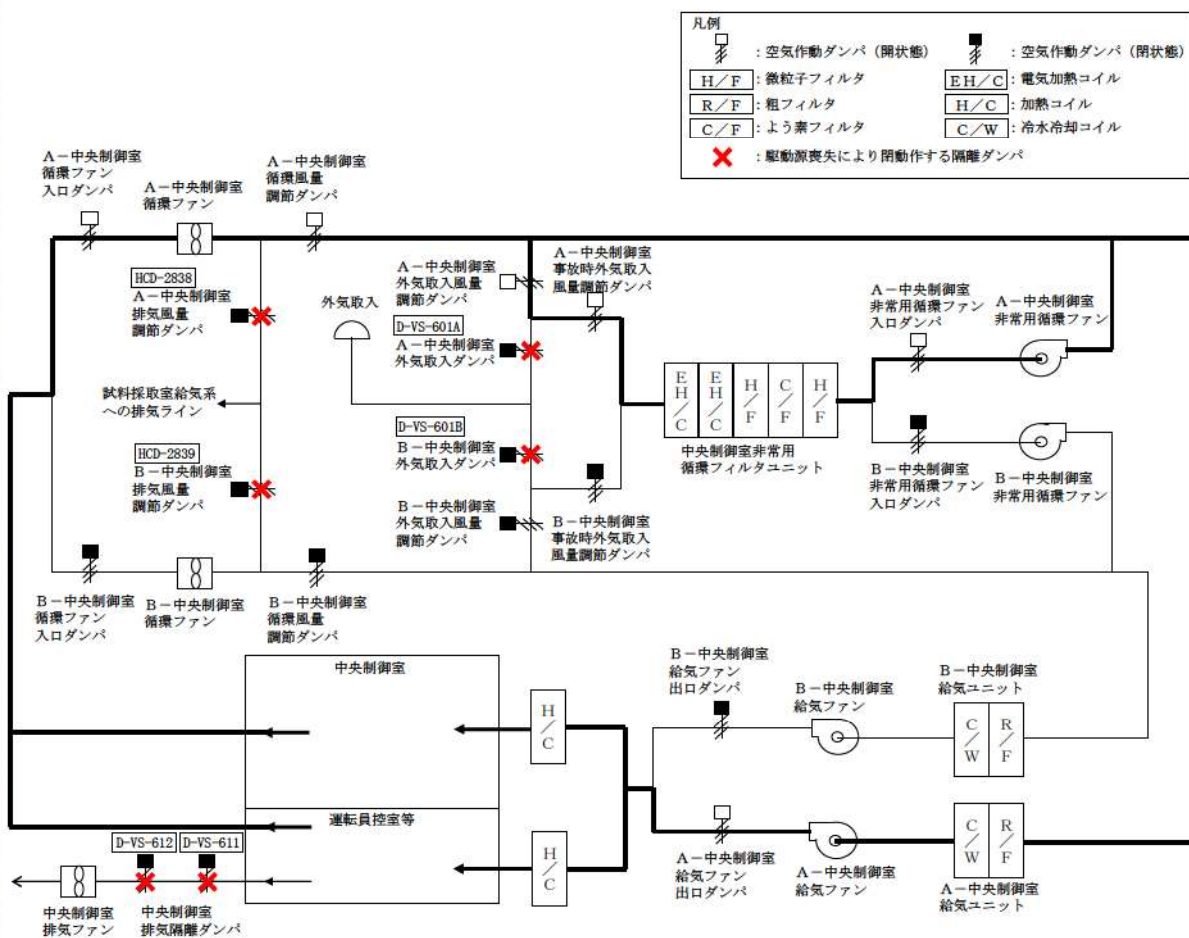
凡例

：空気作動ダンパ（開状態）

：空気作動ダンパ（閉状態）

H／F：微粒子フィルタ

EH／C：電気加熱コイル

R／F：粗フィルタ

H／C：加熱コイル

C／F：よう素フィルタ

C／W：冷水冷却コイル

：駆動源喪失により閉動作する隔離ダンパ

A－中央制御室循環ファン入口ダンパ

A－中央制御室循環ファン

A－中央制御室循環風量調節ダンパ

HCD-2838 A－中央制御室排気風量調節ダンパ

外気取入

A－中央制御室外気取入風量調節ダンパ

A－中央制御室事故時外気取入風量調節ダンパ

D-VS-601A A－中央制御室外気取入ダンパ

A－中央制御室非常用循環ファン入口ダンパ

A－中央制御室非常用循環ファン

試料採取室給気系への排気ライン

E H／C

E H／C

H／F

C／F

H／F

中央制御室非常用循環フィルタユニット

D-VS-601B B－中央制御室外気取入ダンパ

HCD-2839 B－中央制御室排気風量調節ダンパ

B－中央制御室外気取入風量調節ダンパ

B－中央制御室事故時外気取入風量調節ダンパ

B－中央制御室非常用循環ファン入口ダンパ

B－中央制御室非常用循環ファン

B－中央制御室循環ファン入口ダンパ

B－中央制御室循環ファン

B－中央制御室循環風量調節ダンパ

中央制御室

H／C

B－中央制御室給気ファン出口ダンパ

B－中央制御室給気ファン

B－中央制御室給気ユニット

C／W

R／F

運転員控室等

H／C

D-VS-612

D-VS-611

A－中央制御室給気ファン出口ダンパ

A－中央制御室給気ファン

C／W

R／F

A－中央制御室給気ユニット

中央制御室排気ファン

中央制御室排気隔離ダンパ